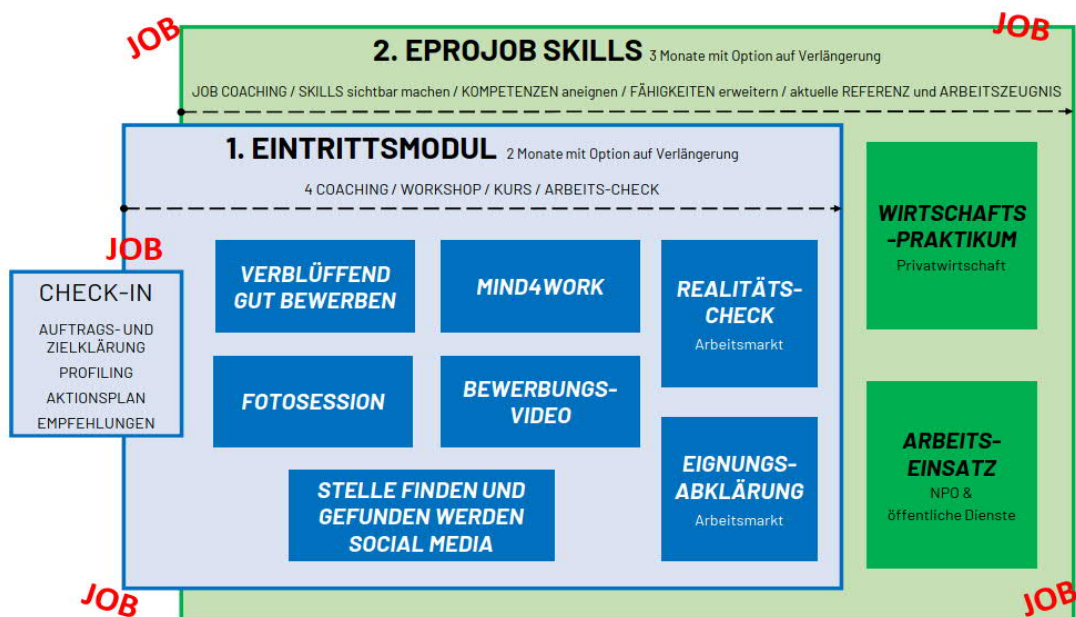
JOB

JOB

2. EPROJOB SKILLS 3 Monate mit Option auf Verlängerung

JOB COACHING / SKILLS sichtbar machen / KOMPETENZEN aneignen / FÄHIGKEITEN erweitern / aktuelle REFERENZ und ARBEITSZEUGNIS

1. EINTRITTSMODUL 2 Monate mit Option auf Verlängerung

4 COACHING / WORKSHOP / KURS / ARBEITS-CHECK

JOB

CHECK-IN

AUFTRAGS- UND ZIELKLÄRUNG

PROFILING

AKTIONSPLAN

EMPFEHLUNGEN

VERBLÜFFEND GUT BEWERBEN

MIND4WORK

REALITÄTS-CHECK

Arbeitsmarkt

FOTOSESSION

BEWERBUNGS-VIDEO

EIGNUNGS-ABKLÄRUNG

Arbeitsmarkt

STELLE FINDEN UND GEFUNDEN WERDEN SOCIAL MEDIA

WIRTSCHAFTS-PRAKTIKUM

Privatwirtschaft

ARBEITS-EINSATZ

NPO & öffentliche Dienste

JOB

JOB